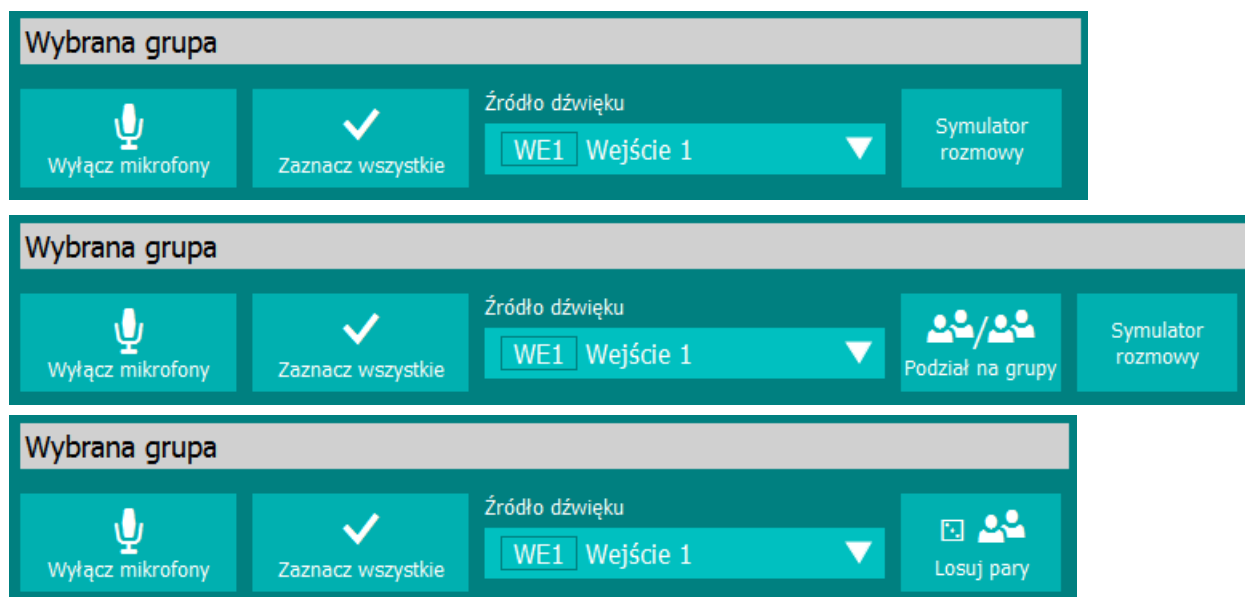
Wybrana grupa

Wyłącz mikrofony

Zaznacz wszystkie

Źródło dźwięku

WE1 Wejście 1

Symulator rozmowy

Wybrana grupa

Wyłącz mikrofony

Zaznacz wszystkie

Źródło dźwięku

WE1 Wejście 1

Podział na grupy

Symulator rozmowy

Wybrana grupa

Wyłącz mikrofony

Zaznacz wszystkie

Źródło dźwięku

WE1 Wejście 1

Losuj pary